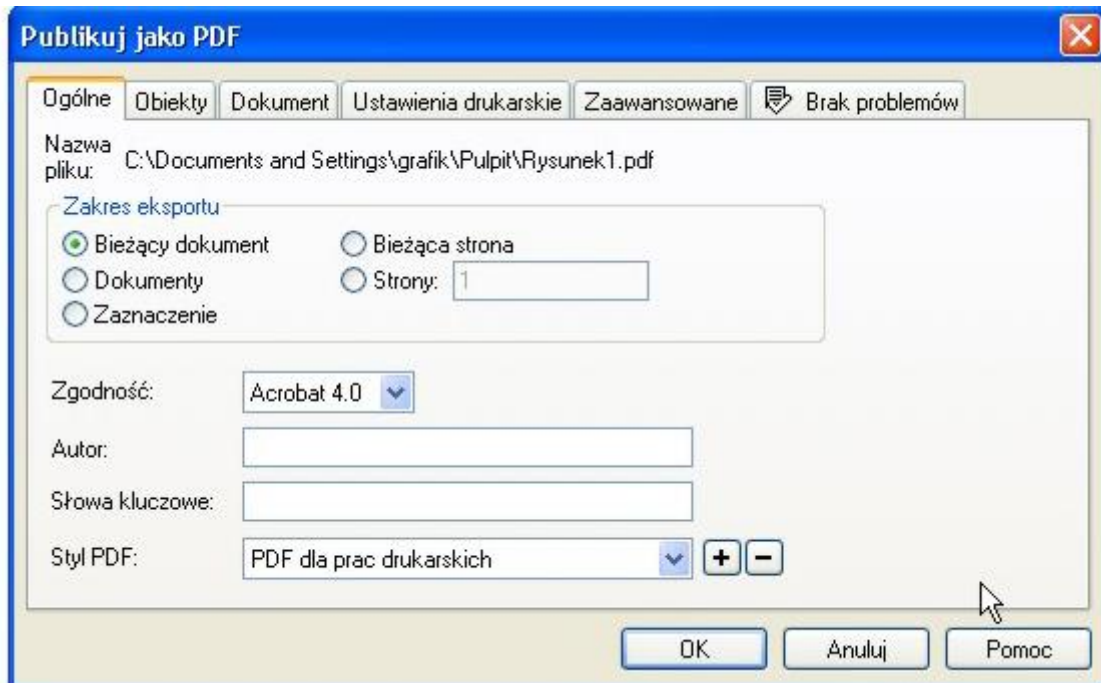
Publikuj jako PDF

Ogólne | Obiekty | Dokument | Ustawienia drukarskie | Zaawansowane | Brak problemów

Nazwa pliku: C:\Documents and Settings\grafik\Pulpit\Rysunek1.pdf

Zakres eksportu
Bieżący dokument
Bieżąca strona
Dokumenty
Strony: 1
Zaznaczenie

Zgodność: Acrobat 4.0

Autor:

Słowa kluczowe:

Styl PDF: PDF dla prac drukarskich + −

OK
Anuluj
Pomoc